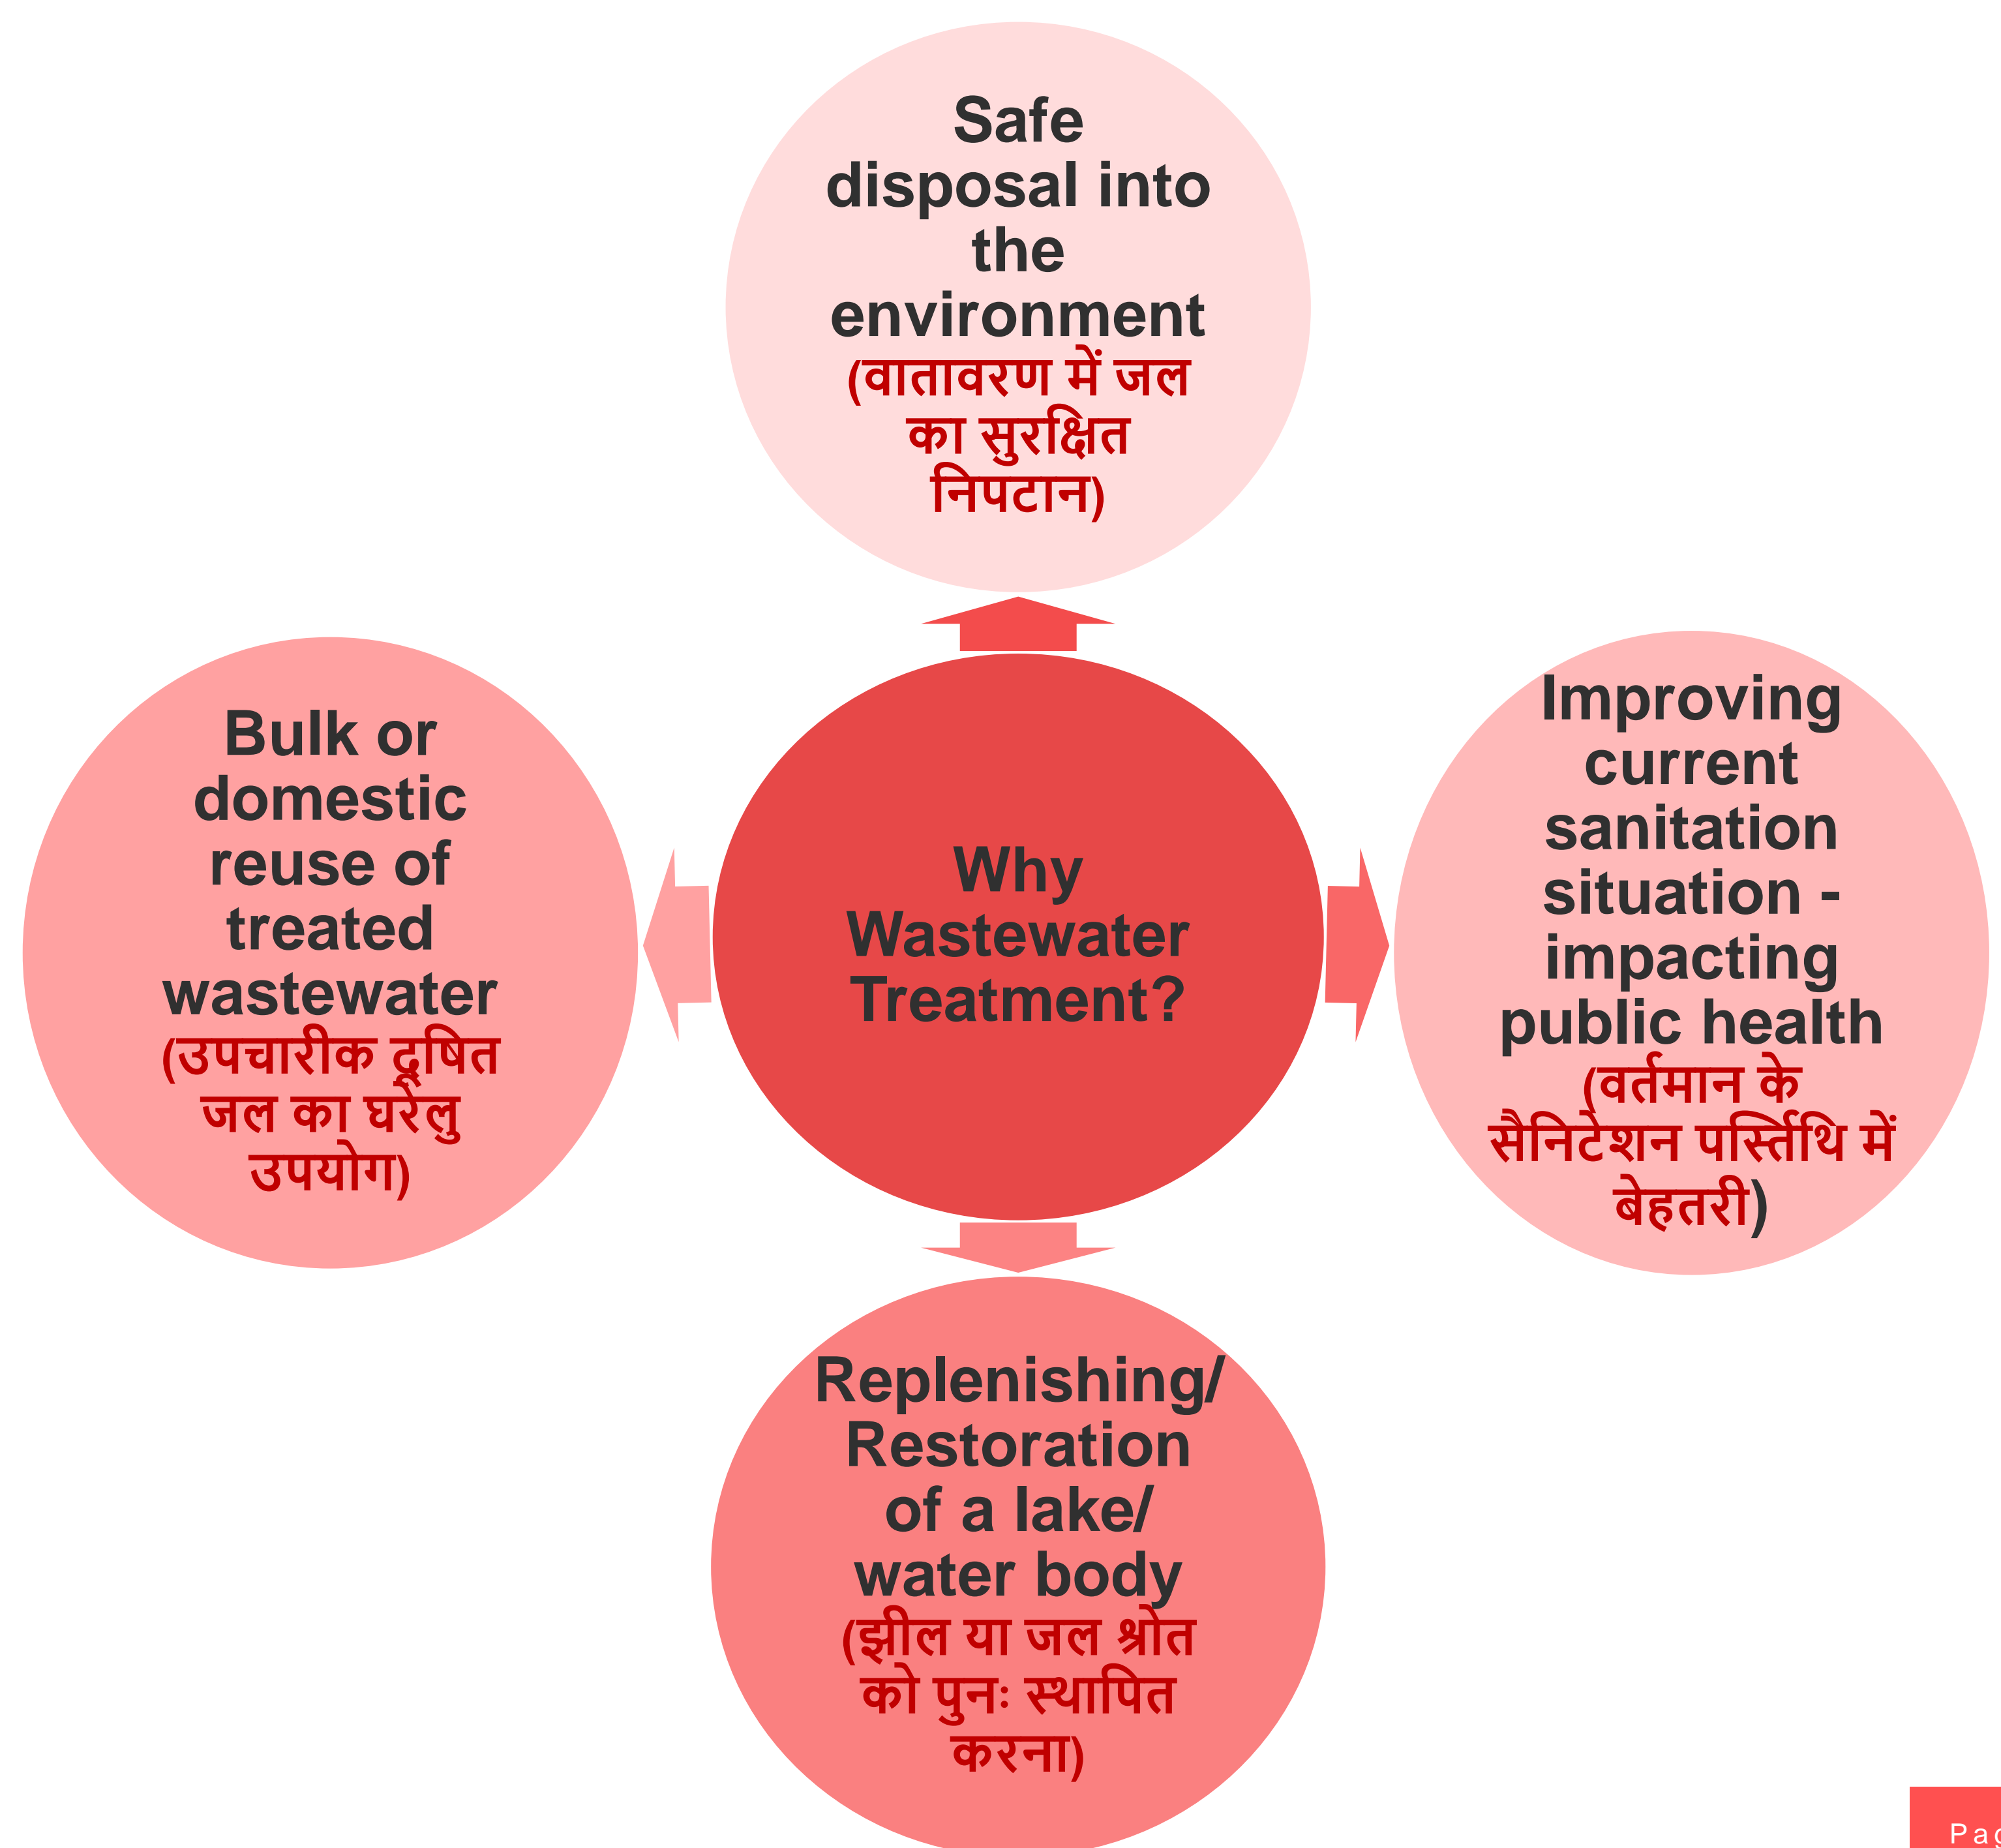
Safe disposal into the environment (वातावरण में जल का सुरक्षित निपटान)

Bulk or domestic reuse of treated wastewater (उपचारीक दूषित जल का घरेलु उपयोग)

Why Wastewater Treatment?

Improving current sanitation situation - impacting public health (वर्तमान के सैनिटेशन पर्स्तिथि में बेहतरी)

Replenishing/ Restoration of a lake/ water body (झील या जल श्रोत को पुनः स्थापित करना)

Pa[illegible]